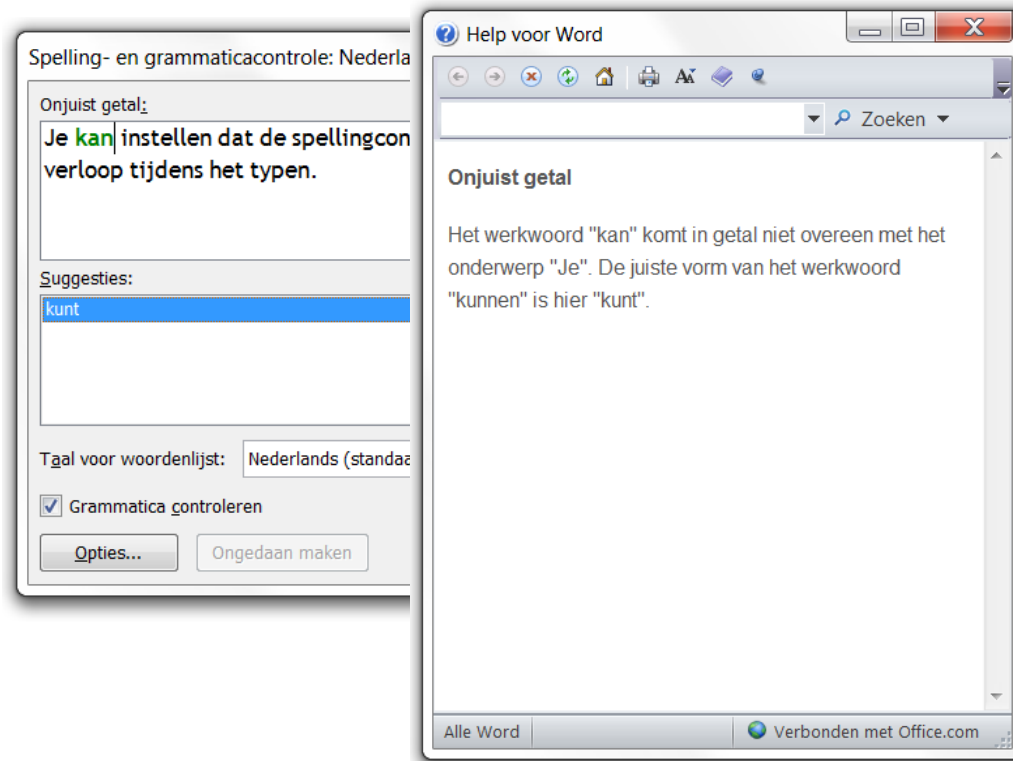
Spelling- en grammaticacontrole: Nederla

Onjuist getal:

Je kan instellen dat de spellingcon verloop tijdens het typen.

Suggesties:

kunt

Taal voor woordenlijst: Nederlands (standaa

Grammatica controleren

Opties...

Ongedaan maken

Help voor Word

Zoeken

Onjuist getal

Het werkwoord "kan" komt in getal niet overeen met het onderwerp "Je". De juiste vorm van het werkwoord "kunnen" is hier "kunt".

Alle Word

Verbonden met Office.com